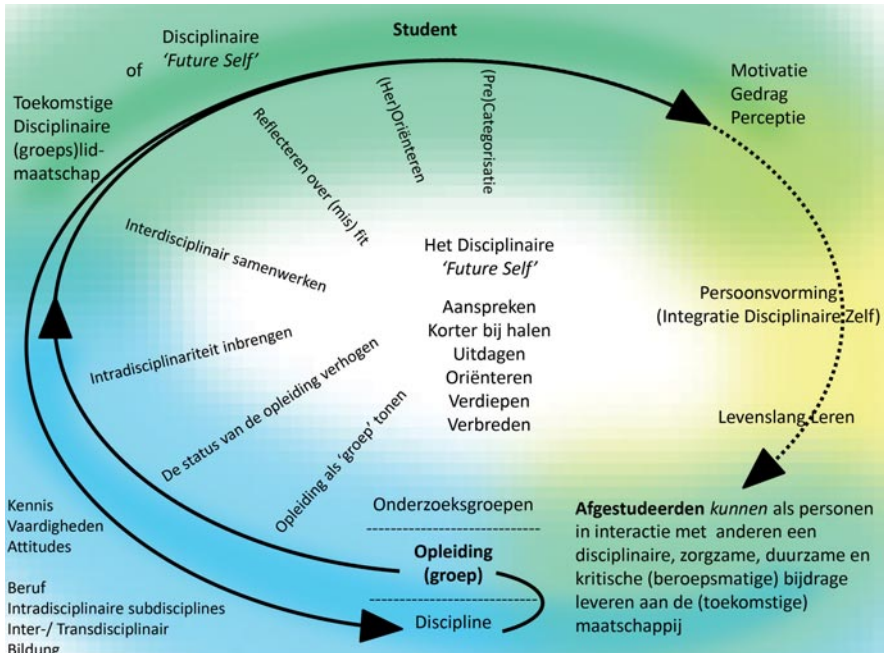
Student

Disciplinaire
'Future Self'

of

Toekomstige
Disciplinaire
(groeps)lidmaatschap

Motivatie
Gedrag
Perceptie

(Pre)Categorisatie

(Her)Oriënteren

Reflecteren over (mis) fit

Interdisciplinair samenwerken

Intradisciplinariteit inbrengen

De status van de opleiding verhogen

Opleiding als 'groep' tonen

Het Disciplinaire
'Future Self'

Aanspreken
Korter bij halen
Uitdagen
Oriënteren
Verdiepen
Verbreden

Persoonsvorming
(Integratie Disciplinaire Zelf)

Levenslang leren

Kennis
Vaardigheden
Attitudes

Beruf
Intradisciplinaire subdisciplines
Inter-/ Transdisciplinair
Bildung

Onderzoeksgroepen

Opleiding
(groep)

Discipline

**Afgestudeerden** *kunnen* als personen in interactie met anderen een disciplinaire, zorgzame, duurzame en kritische (beroepsmatige) bijdrage leveren aan de (toekomstige) maatschappij